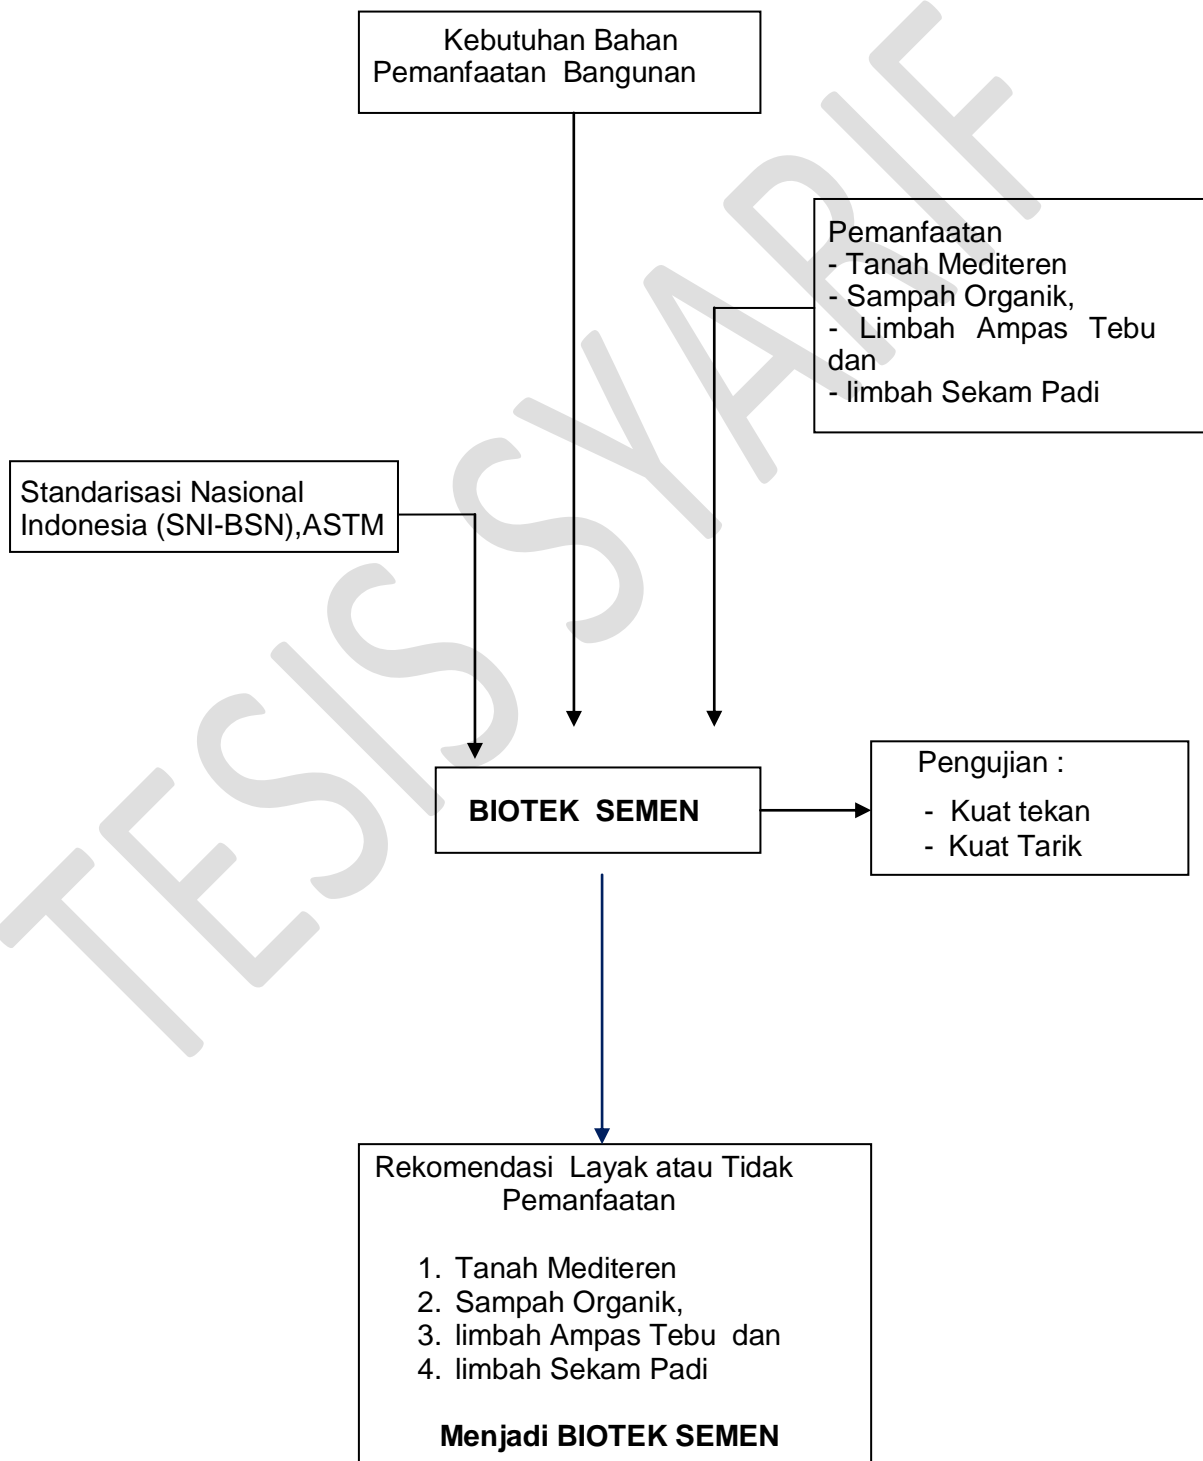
Kebutuhan Bahan Pemanfaatan Bangunan

Pemanfaatan
- Tanah Mediteren
- Sampah Organik,
- Limbah Ampas Tebu dan
- limbah Sekam Padi

Standarisasi Nasional Indonesia (SNI-BSN),ASTM

BIOTEK SEMEN

Pengujian :
- Kuat tekan
- Kuat Tarik

Rekomendasi Layak atau Tidak Pemanfaatan

1. Tanah Mediteren
2. Sampah Organik,
3. limbah Ampas Tebu dan
4. limbah Sekam Padi

Menjadi BIOTEK SEMEN

TESIS SYARIF